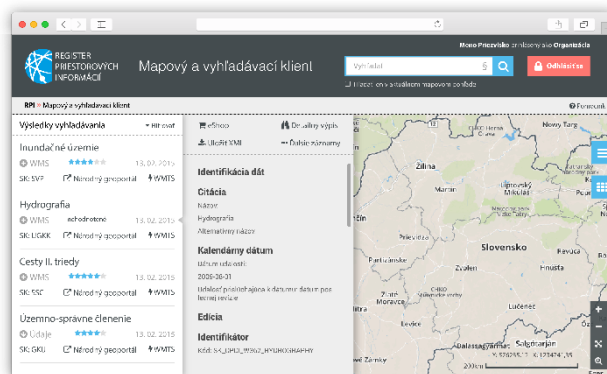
REGISTER PRIESTOROVÝCH INFORMÁCIÍ

Mapový a vyhľadávací klient

Meno Priezvisko prihlásený ako Organizácia

Vyhľadať

Hľadať len v aktuálnom mapovom okne

Odhlásiť sa

RPI » Mapový a vyhľadávací klient

Pomocník

Výsledky vyhľadávania

Filtrovať

Inundačné územie
WMS 13.02.2015
SK: SVP Národný geoportál WMTS

Hydrografia
WMS schodnotené 13.02.2015
SK: ÚGKK Národný geoportál WMTS

Cesty II. triedy
WMS 13.02.2015
SK: SSC Národný geoportál WMTS

Územno-správne členenie
Údaje 13.02.2015
SK: GKÚ Národný geoportál WMTS

eShop
Detailný výpis
Uložiť XML
Ďalšie záznamy

Identifikácia dát

Citácia

Názov
Hydrografia
Alternatívny názov

Kalendárny dátum

Dátum udalosti
2006-06-31
Udalosť používajúca k dátumu: dátum pre ľavej revízie

Edícia

Identifikátor

Kód: SK_GHS_WMS2_HYDROGRAPHY

Nowy Sącz
Žilina
Martin
Liptovský Mikuláš
Slovensko
Zvolen
Nitra
Trenčín
Salgótarján